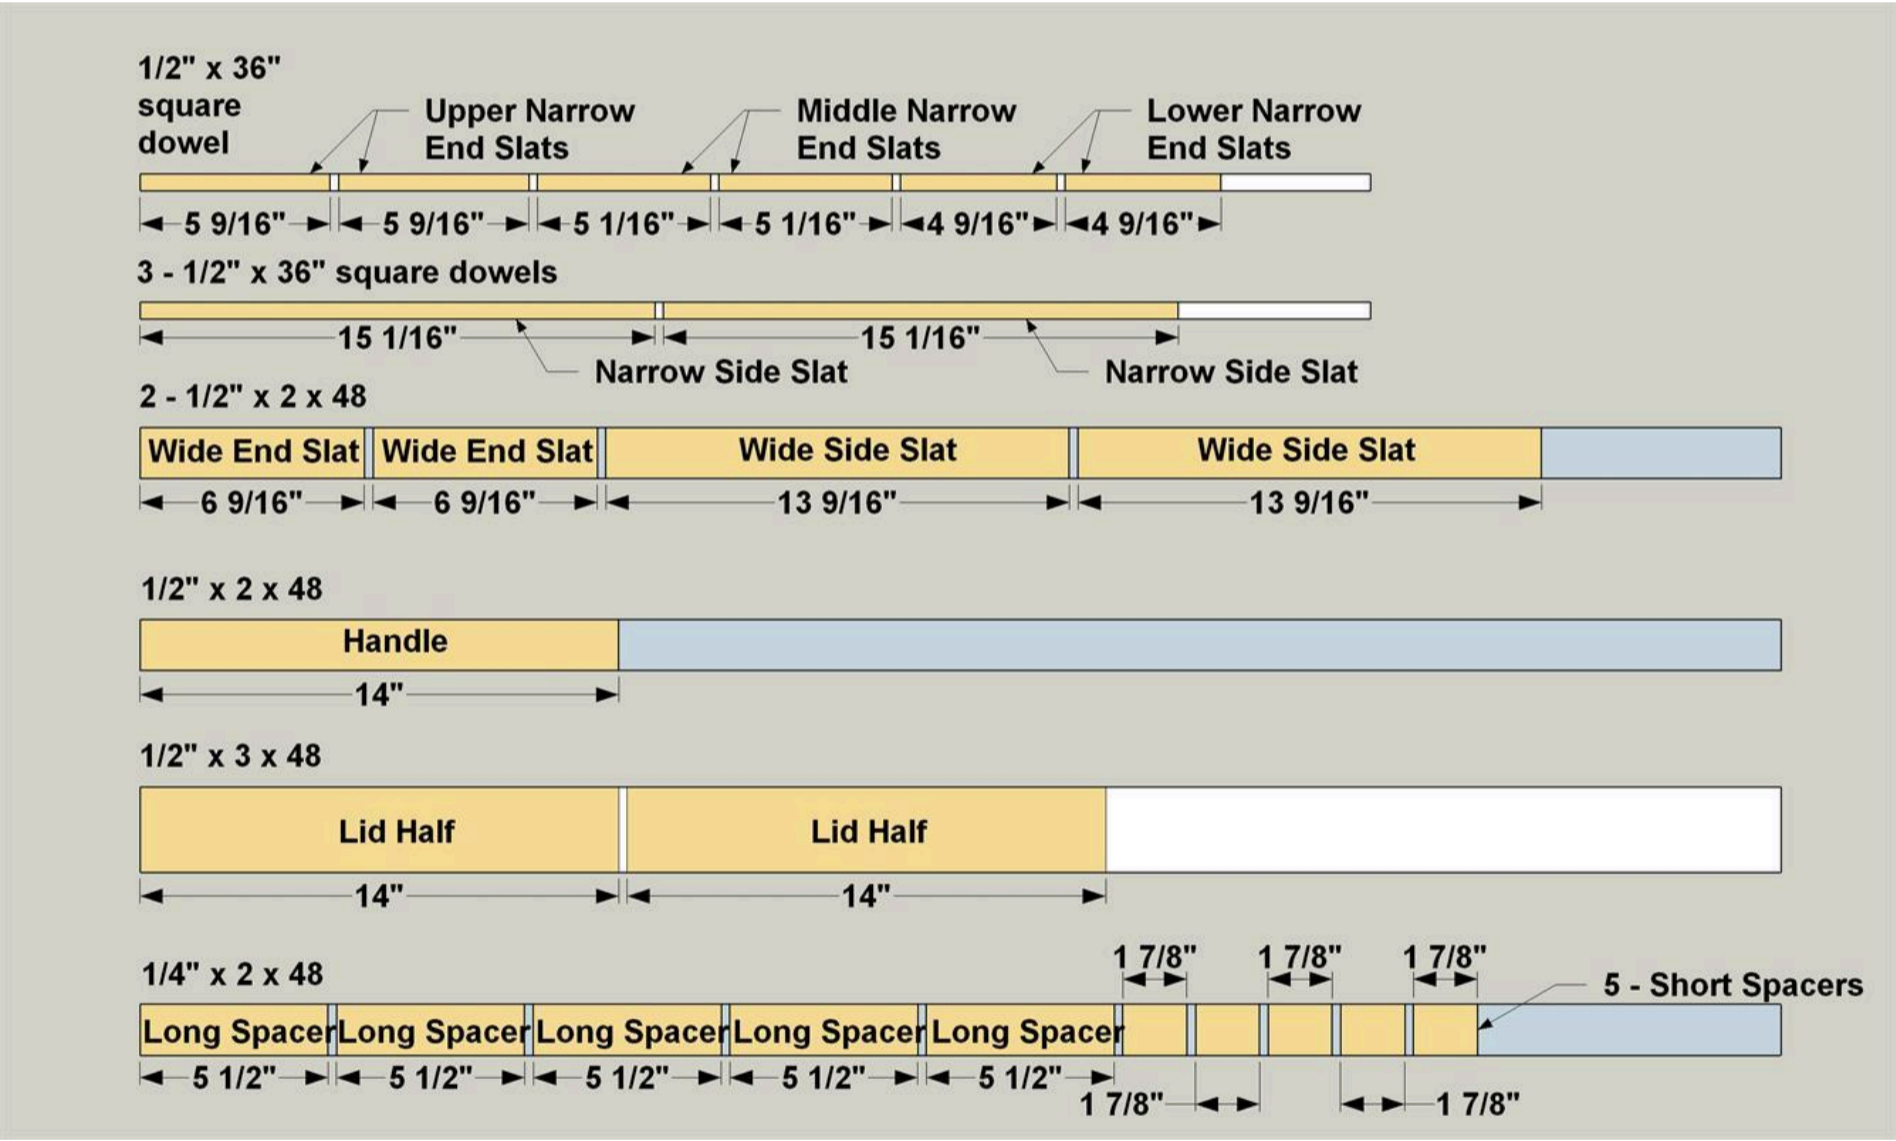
1/2" x 36" square dowel

Upper Narrow End Slats

Middle Narrow End Slats

Lower Narrow End Slats

5 9/16" 5 9/16" 5 1/16" 5 1/16" 4 9/16" 4 9/16"

3 - 1/2" x 36" square dowels

15 1/16" 15 1/16"

Narrow Side Slat

Narrow Side Slat

2 - 1/2" x 2 x 48

| Wide End Slat | Wide End Slat | Wide Side Slat | Wide Side Slat |
|---|---|---|---|
| 6 9/16" | 6 9/16" | 13 9/16" | 13 9/16" |

1/2" x 2 x 48

Handle

14"

1/2" x 3 x 48

Lid Half

Lid Half

14" 14"

1/4" x 2 x 48

1 7/8" 1 7/8" 1 7/8"

5 - Short Spacers

Long Spacer Long Spacer Long Spacer Long Spacer Long Spacer

5 1/2" 5 1/2" 5 1/2" 5 1/2" 5 1/2"

1 7/8" 1 7/8"